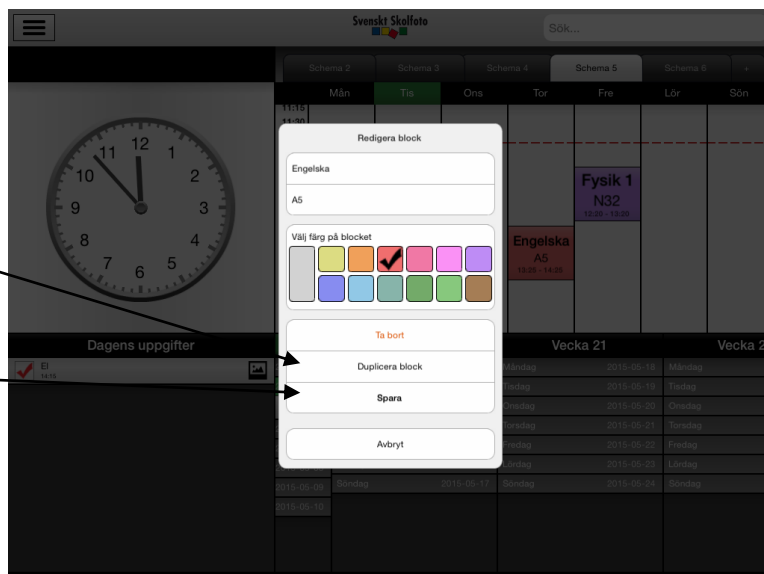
Svenskt Skolfoto

Sök...

Schema 2 Schema 3 Schema 4 Schema 5 Schema 6

Mån Tis Ons Tor Fre Lör Sön

11:15
11:30

12 11 1 10 2 9 3 8 4 7 6 5

Fysik 1
N32
12:35 - 13:35

Engelska
A5
13:25 - 14:25

Redigera block

Engelska

A5

Välj färg på blocket

Ta bort

Duplicera block

Spara

Avbryt

Dagens uppgifter

El
14:15

Vecka 21

Vecka 2

Måndag 2015-05-18 Måndag
Tisdag 2015-05-19 Tisdag
Onsdag 2015-05-20 Onsdag
Torsdag 2015-05-21 Torsdag
Fredag 2015-05-22 Fredag
Lördag 2015-05-23 Lördag
2015-05-09 Söndag 2015-05-17 Söndag 2015-05-24 Söndag
2015-05-10